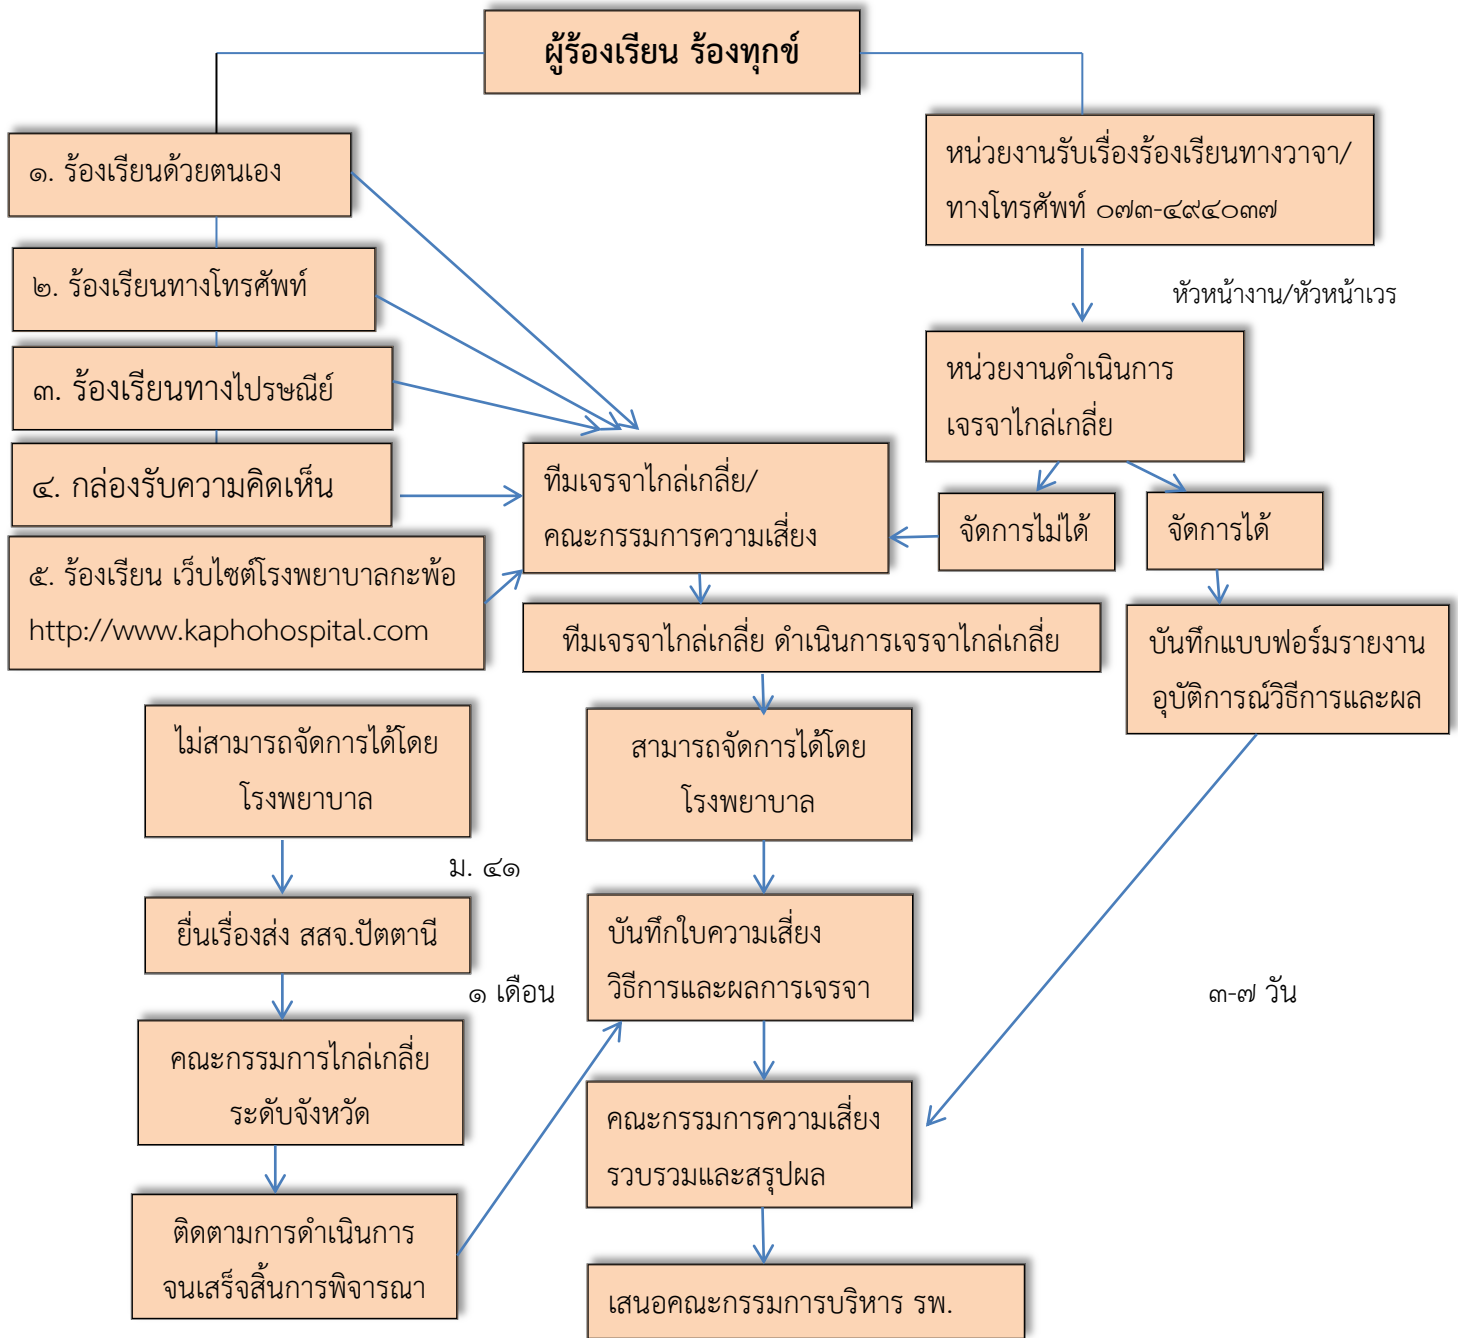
ผู้ร้องเรียน ร้องทุกข์

๑. ร้องเรียนด้วยตนเอง

๒. ร้องเรียนทางโทรศัพท์

๓. ร้องเรียนทางไปรษณีย์

๔. กล่องรับความคิดเห็น

๕. ร้องเรียน เว็บไซต์โรงพยาบาลกะพ้อ http://www.kaphohospital.com

หน่วยงานรับเรื่องร้องเรียนทางวาจา/ทางโทรศัพท์ ๐๗๓-๔๙๔๐๓๗

หัวหน้างาน/หัวหน้าเวร

หน่วยงานดำเนินการเจรจาไกล่เกลี่ย

จัดการไม่ได้

จัดการได้

ทีมเจรจาไกล่เกลี่ย/คณะกรรมการความเสี่ยง

ทีมเจรจาไกล่เกลี่ย ดำเนินการเจรจาไกล่เกลี่ย

บันทึกแบบฟอร์มรายงานอุบัติการณ์วิธีการและผล

ไม่สามารถจัดการได้โดยโรงพยาบาล

สามารถจัดการได้โดยโรงพยาบาล

ม. ๔๑

ยื่นเรื่องส่ง สสจ.ปัตตานี

๑ เดือน

บันทึกใบความเสี่ยง วิธีการและผลการเจรจา

๓-๗ วัน

คณะกรรมการไกล่เกลี่ยระดับจังหวัด

คณะกรรมการความเสี่ยง รวบรวมและสรุปผล

ติดตามการดำเนินการจนเสร็จสิ้นการพิจารณา

เสนอคณะกรรมการบริหาร รพ.